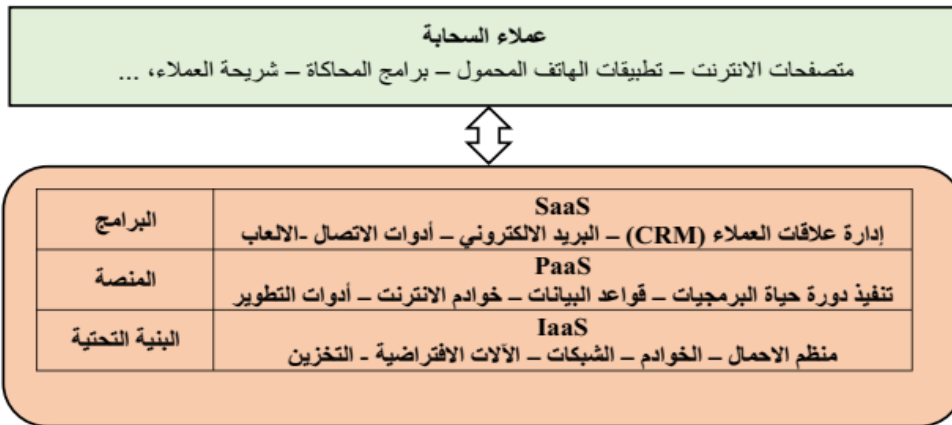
عملاء السحابة
متصفحات الانترنت – تطبيقات الهاتف المحمول – برامج المحاكاة – شريحة العملاء، ...

| البرامج | SaaS<br>إدارة علاقات العملاء (CRM) – البريد الالكتروني – أدوات الاتصال -الالعاب |
|---|---|
| المنصة | PaaS<br>تنفيذ دورة حياة البرمجيات – قواعد البيانات – خوادم الانترنت – أدوات التطوير |
| البنية التحتية | IaaS<br>منظم الاحمال – الخوادم – الشبكات – الآلات الافتراضية - التخزين |